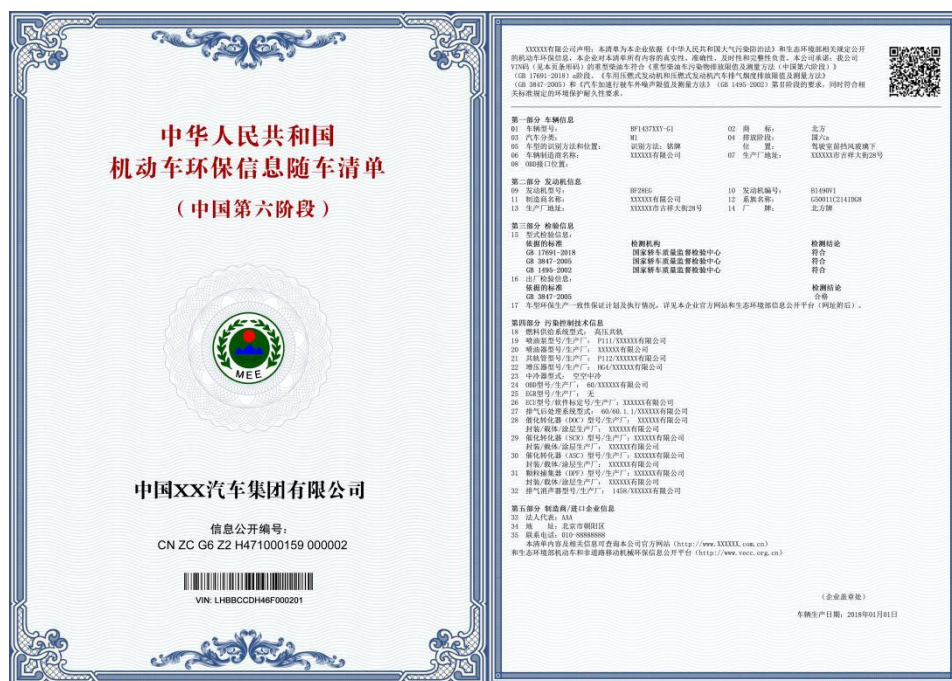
中华人民共和国
机动车环保信息随车清单
（中国第六阶段）

MEE

中国XX汽车集团有限公司

信息公开编号：
CN ZC G6 Z2 H471000159 000002

VIN: LHBBCCDH46F000201

XXXXXX有限公司声明：本清单为本企业依据《中华人民共和国大气污染防治法》和生态环境部相关规定公开的机动车环保信息，本企业对本清单所有内容的真实性、准确性、及时性和完整性负责。本公司承诺：我公司VIN码（见本页条形码）的重型柴油车符合《重型柴油车污染物排放限值及测量方法（中国第六阶段）》（GB 17691-2018）a阶段、《车用压燃式发动机和压燃式发动机汽车排气烟度排放限值及测量方法》（GB 3847-2005）和《汽车加速行驶车外噪声限值及测量方法》（GB 1495-2002）第Ⅱ阶段的要求，同时符合相关标准规定的环境保护耐久性要求。

第一部分 车辆信息
01 车辆型号： BF1437XXY-G1 02 商 标： 北方
03 汽车分类： M1 04 排放阶段： 国六a
05 车型的识别方法和位置： 识别方法：铭牌 位 置： 驾驶室前挡风玻璃下
06 车辆制造商名称： XXXXXX有限公司 07 生产厂地址： XXXXXX市吉祥大街28号
08 OBD接口位置：

第二部分 发动机信息
09 发动机型号： BF28E6 10 发动机编号： B1490V1
11 制造商名称： XXXXXX有限公司 12 系族名称： G50011C2141BG8
13 生产厂地址： XXXXXX市吉祥大街28号 14 厂 牌： 北方牌

第三部分 检验信息
15 型式检验信息：
依据的标准 检测机构 检测结论
GB 17691-2018 国家轿车质量监督检验中心 符合
GB 3847-2005 国家轿车质量监督检验中心 符合
GB 1495-2002 国家轿车质量监督检验中心 符合
16 出厂检验信息：
依据的标准 检测结论
GB 3847-2005 合格
17 车型环保生产一致性保证计划及执行情况，详见本企业官方网站和生态环境部信息公开平台（网址附后）。

第四部分 污染控制技术信息
18 燃料供给系统型式： 高压共轨
19 喷油泵型号/生产厂： P111/XXXXXX有限公司
20 喷油器型号/生产厂： XXXXXX有限公司
21 共轨管型号/生产厂： P112/XXXXXX有限公司
22 增压器型号/生产厂： HG4/XXXXXX有限公司
23 中冷器型式： 空空中冷
24 OBD型号/生产厂： 60/XXXXXX有限公司
25 EGR型号/生产厂： 无
26 ECU型号/软件标定号/生产厂：XXXXXX有限公司
27 排气后处理系统型式： 60/60.1.1/XXXXXX有限公司
28 催化转化器（DOC）型号/生产厂： XXXXXX有限公司
封装/载体/涂层生产厂： XXXXXX有限公司
29 催化转化器（SCR）型号/生产厂：XXXXXX有限公司
封装/载体/涂层生产厂： XXXXXX有限公司
30 催化转化器（ASC）型号/生产厂：XXXXXX有限公司
封装/载体/涂层生产厂： XXXXXX有限公司
31 颗粒捕集器（DPF）型号/生产厂：XXXXXX有限公司
封装/载体/涂层生产厂： XXXXXX有限公司
32 排气消声器型号/生产厂： 1458/XXXXXX有限公司

第五部分 制造商/进口企业信息
32 法人代表：AAA
34 地 址：北京市朝阳区
35 联系电话：010-88888888
本清单内容及相关信息可查询本公司官方网站（http://www.XXXXXX.com.cn）和生态环境部机动车和非道路移动机械环保信息公开平台（http://www.vecc.org.cn）

（企业盖章处）

车辆生产日期：2018年01月01日